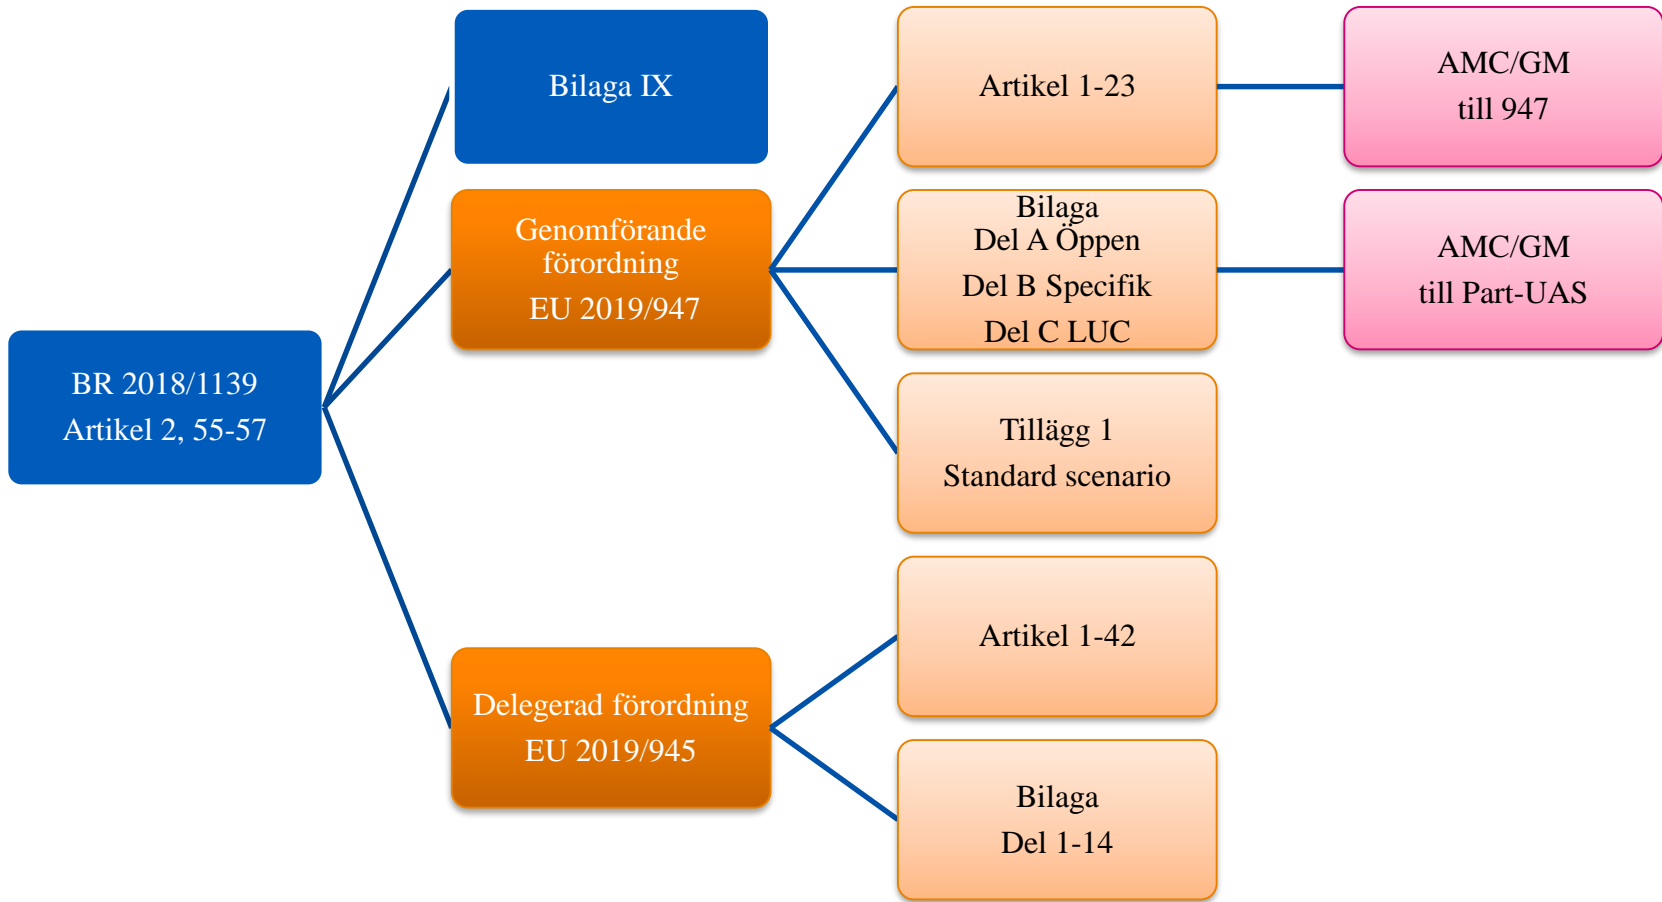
BR 2018/1139
Artikel 2, 55-57

Bilaga IX

Genomförande förordning
EU 2019/947

Delegerad förordning
EU 2019/945

Artikel 1-23

Bilaga
Del A Öppen
Del B Specifik
Del C LUC

Tillägg 1
Standard scenario

Artikel 1-42

Bilaga
Del 1-14

AMC/GM
till 947

AMC/GM
till Part-UAS